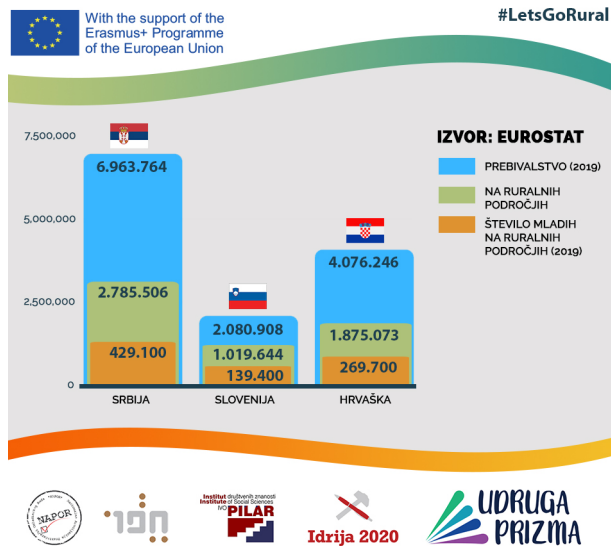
With the support of the Erasmus+ Programme of the European Union

#LetsGoRural

IZVOR: EUROSTAT

PREBIVALSTVO (2019)

NA RURALNIH PODROČJIH

ŠTEVILO MLADIH NA RURALNIH PODROČJIH (2019)

7,500,000
5,000,000
2,500,000
0

6.963.764
2.785.506
429.100

2.080.908
1.019.644
139.400

4.076.246
1.875.073
269.700

SRBIJA
SLOVENIJA
HRVAŠKA

NAPOR

Institut društvenih znanosti Institute of Social Sciences IVO PILAR

Idrija 2020

UDRUGA PRIZMA